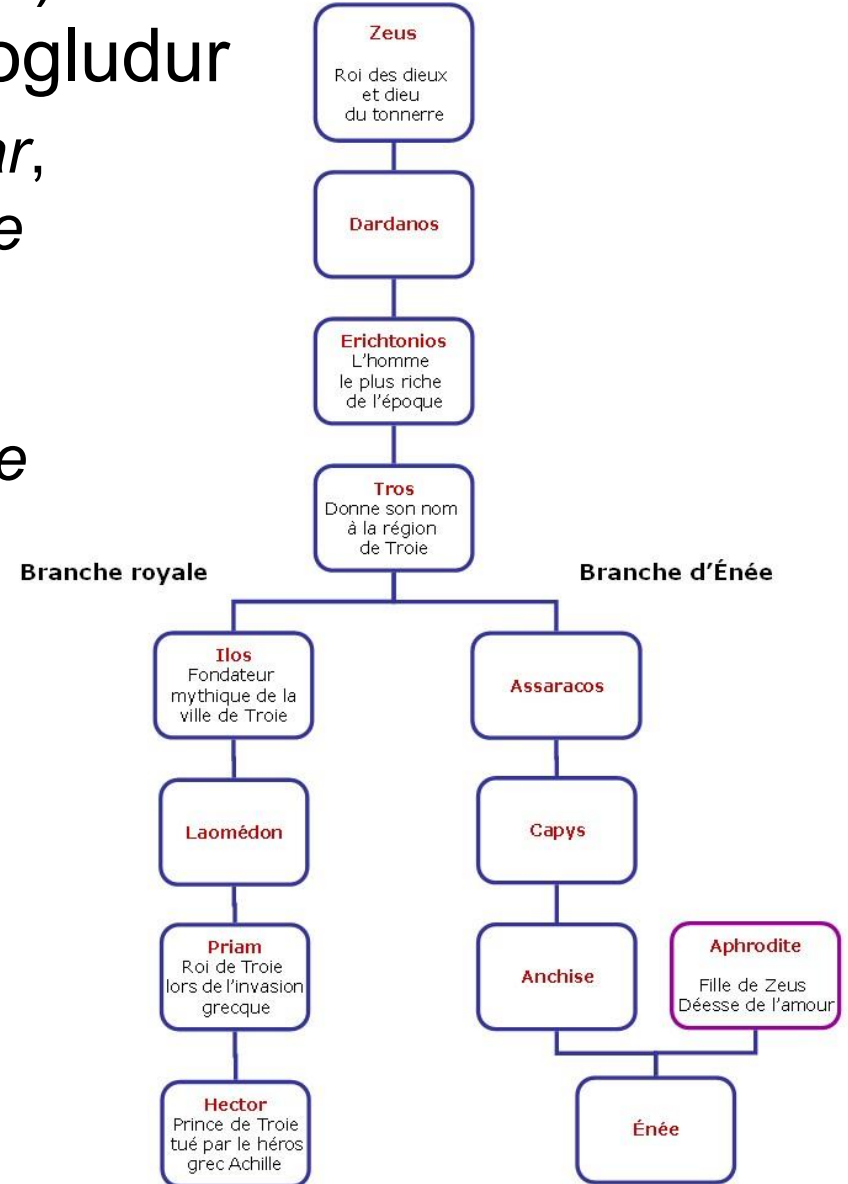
ogludur
ar,
e

e

Zeus
Roi des dieux et dieu du tonnerre

Dardanos

Erichtonios
L'homme le plus riche de l'époque

Tros
Donne son nom à la région de Troie

Branche royale

Branche d'Énée

Ilos
Fondateur mythique de la ville de Troie

Laomédon

Priam
Roi de Troie lors de l'invasion grecque

Hector
Prince de Troie tué par le héros grec Achille

Assaracos

Capys

Anchise

Aphrodite
Fille de Zeus Déesse de l'amour

Énée